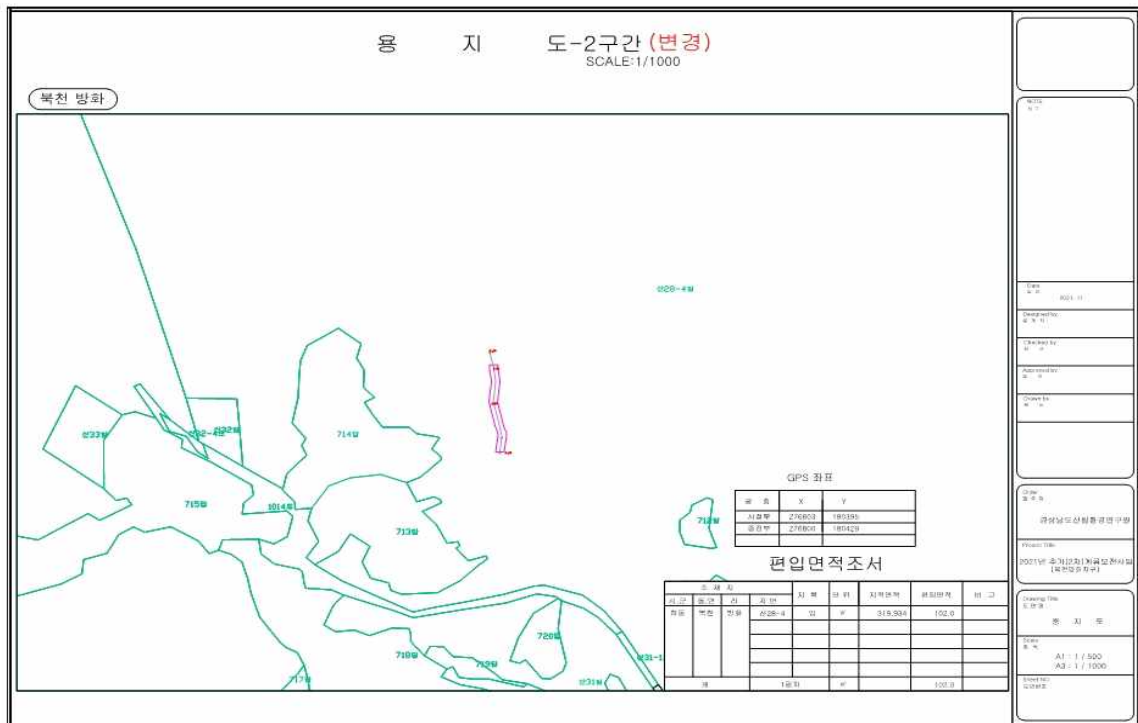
용 지 도-2구간 (변경)
SCALE:1/1000

북천 방화

산28-4임

산23임
산22-4임
산22임
714임
715임
1014답
713답
712임
720임
718임
719임
717임
산31-1
산31임

GPS 좌표

| 구 분 | X | Y |
|---|---|---|
| 시점부 | 276803 | 180395 |
| 종점부 | 276806 | 180429 |

편입면적조서

| 소 재 지 | | | | 지 목 | 단 위 | 지적면적 | 편입면적 | 비 고 |
|---|---|---|---|---|---|---|---|---|
| 시.군 | 읍.면 | 리 | 지 번 | | | | | |
| 하동 | 북천 | 방화 | 산28-4 | 임 | ㎡ | 319,934 | 102.0 | |
| 계 | | | 1필지 | | ㎡ | | 102.0 | |

NOTE

Date
2021. 11

Designed by

Checked by

Approved by

Drawn by

Order
경상남도산림환경연구원

Project Title
2021년 추가(2차)계곡보전사업(북천방화지구)

Drawing Title
용 지 도

Scale
A1 : 1 / 500
A3 : 1 / 1000

Sheet NO.